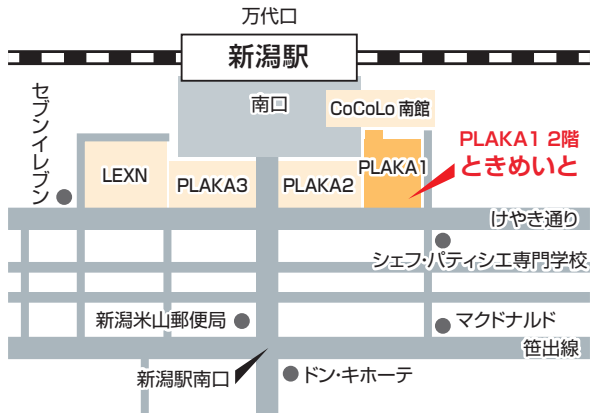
万代口

新潟駅

南口

CoCoLo 南館

セブンイレブン

LEXN

PLAKA3

PLAKA2

PLAKA1

PLAKA1 2階
ときめいと

けやき通り

シェフ・パティシエ専門学校

新潟米山郵便局

マクドナルド

笹出線

新潟駅南口

ドン・キホーテ